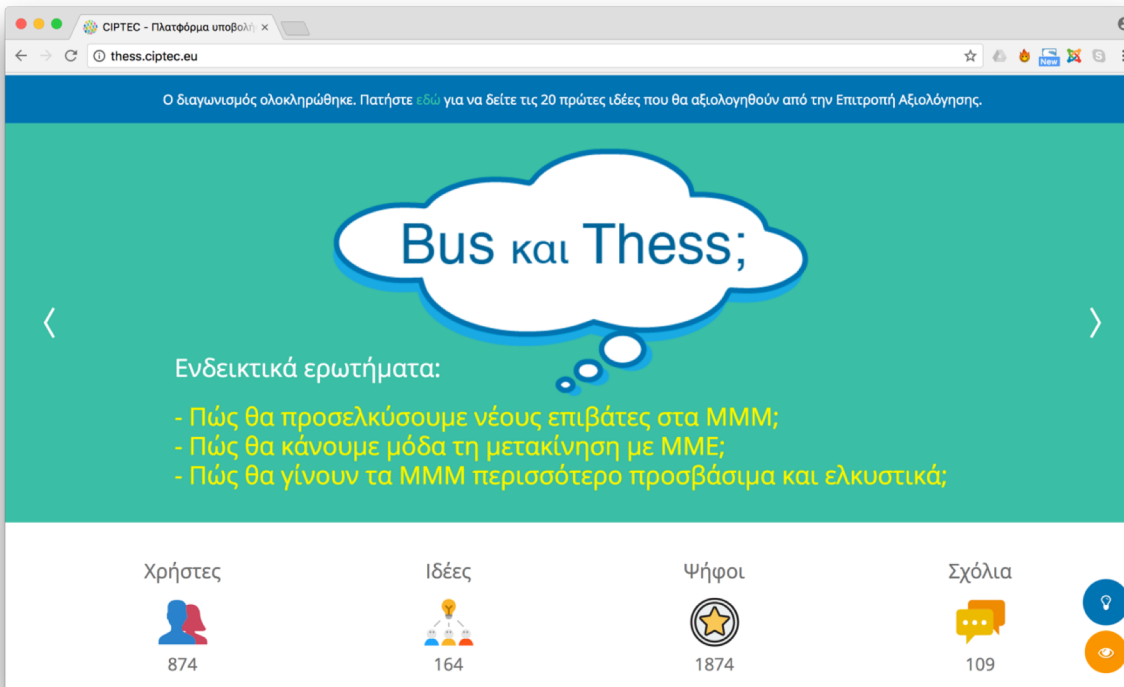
CIPTEC - Πλατφόρμα υποβολή ×

thess.ciptec.eu

New

Ο διαγωνισμός ολοκληρώθηκε. Πατήστε εδώ για να δείτε τις 20 πρώτες ιδέες που θα αξιολογηθούν από την Επιτροπή Αξιολόγησης.

Bus και Thess;

Ενδεικτικά ερωτήματα:

- Πώς θα προσελκύσουμε νέους επιβάτες στα ΜΜΜ;
- Πώς θα κάνουμε μόδα τη μετακίνηση με ΜΜΕ;
- Πώς θα γίνουν τα ΜΜΜ περισσότερο προσβάσιμα και ελκυστικά;

| Χρήστες | Ιδέες | Ψήφοι | Σχόλια |
|---|---|---|---|
| 874 | 164 | 1874 | 109 |